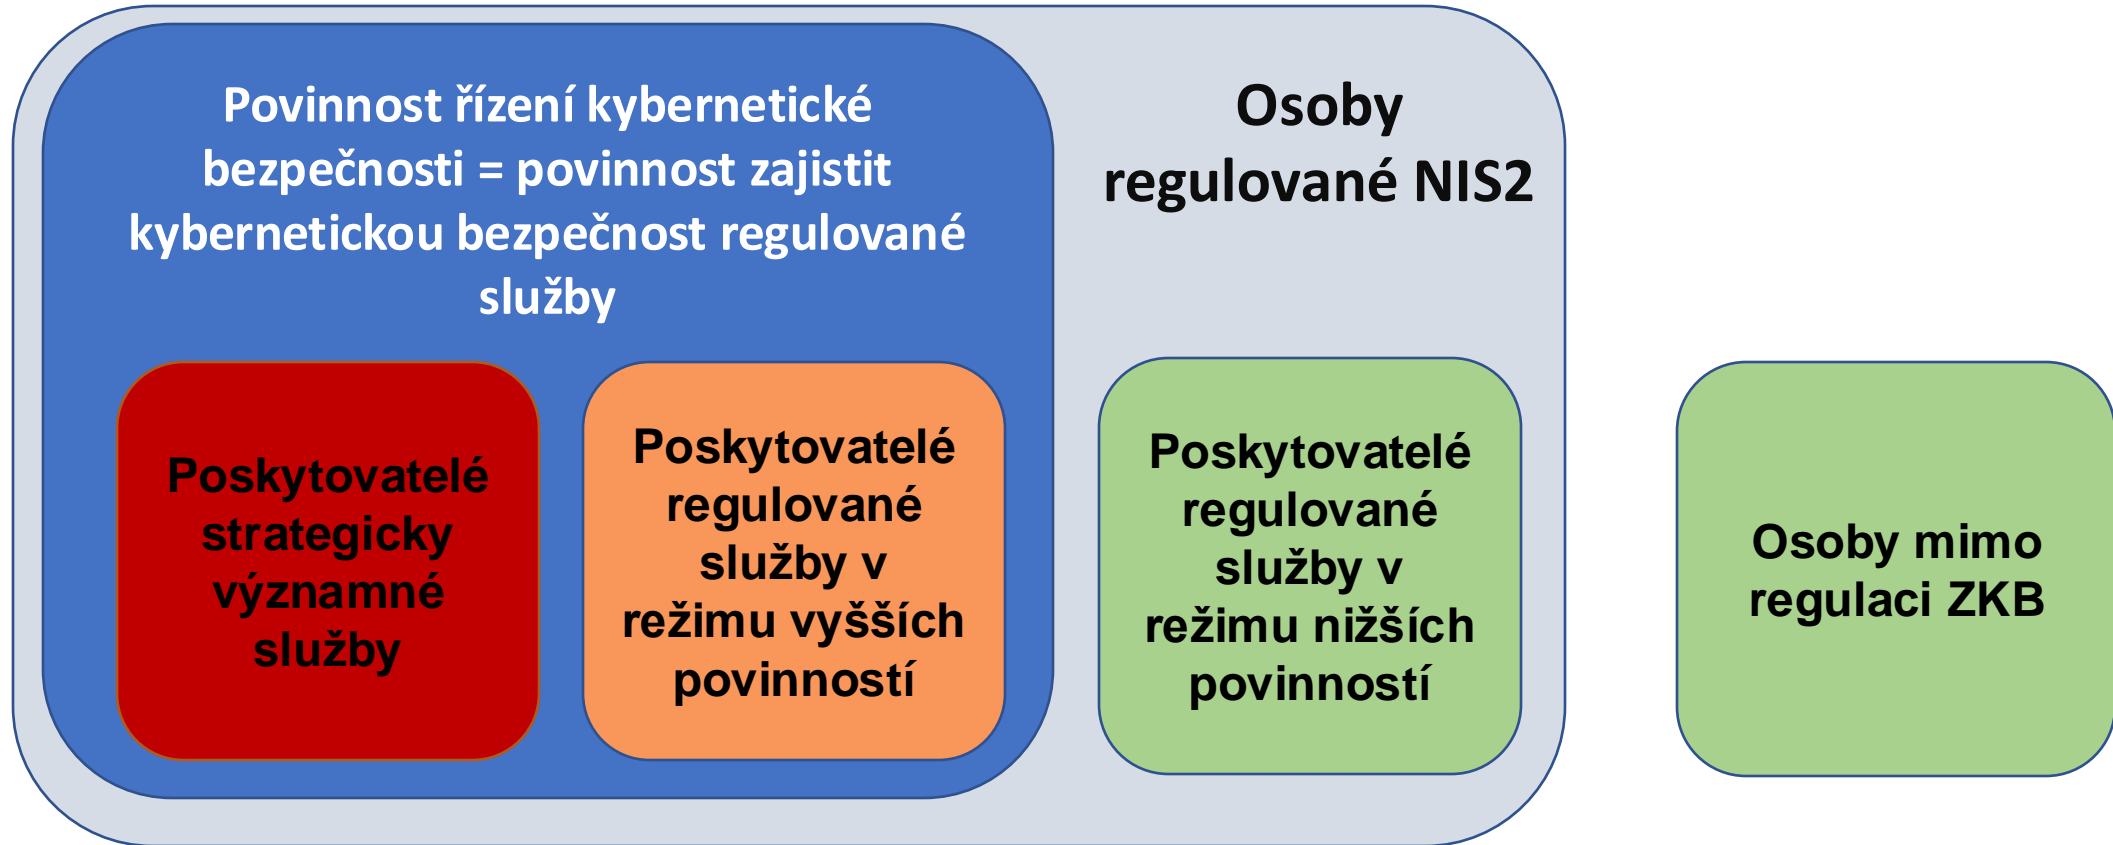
Povinnost řízení kybernetické bezpečnosti = povinnost zajistit kybernetickou bezpečnost regulované služby

Poskytovatelé strategicky významné služby

Poskytovatelé regulované služby v režimu vyšších povinností

Osoby regulované NIS2

Poskytovatelé regulované služby v režimu nižších povinností

Osoby mimo regulaci ZKB